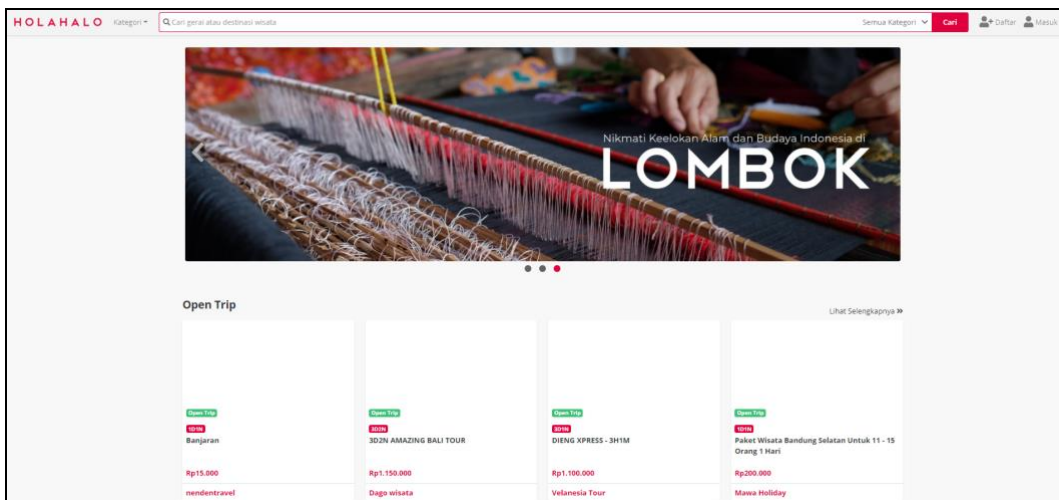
HOLAHALO Kategori ▾ Cari gerai atau destinasi wisata Semua Kategori Cari Daftar Masuk

Nikmati Keelokan Alam dan Budaya Indonesia di
LOMBOK

Open Trip
Lihat Selengkapnya »

Open Trip
1D1N
Banjaran
Rp15.000
nendentravel

Open Trip
3D2N
3D2N AMAZING BALI TOUR
Rp1.150.000
Dago wisata

Open Trip
3D1N
DIENG XPRESS - 3H1M
Rp1.100.000
Velanesia Tour

Open Trip
1D1N
Paket Wisata Bandung Selatan Untuk 11 - 15 Orang 1 Hari
Rp200.000
Mawa Holiday